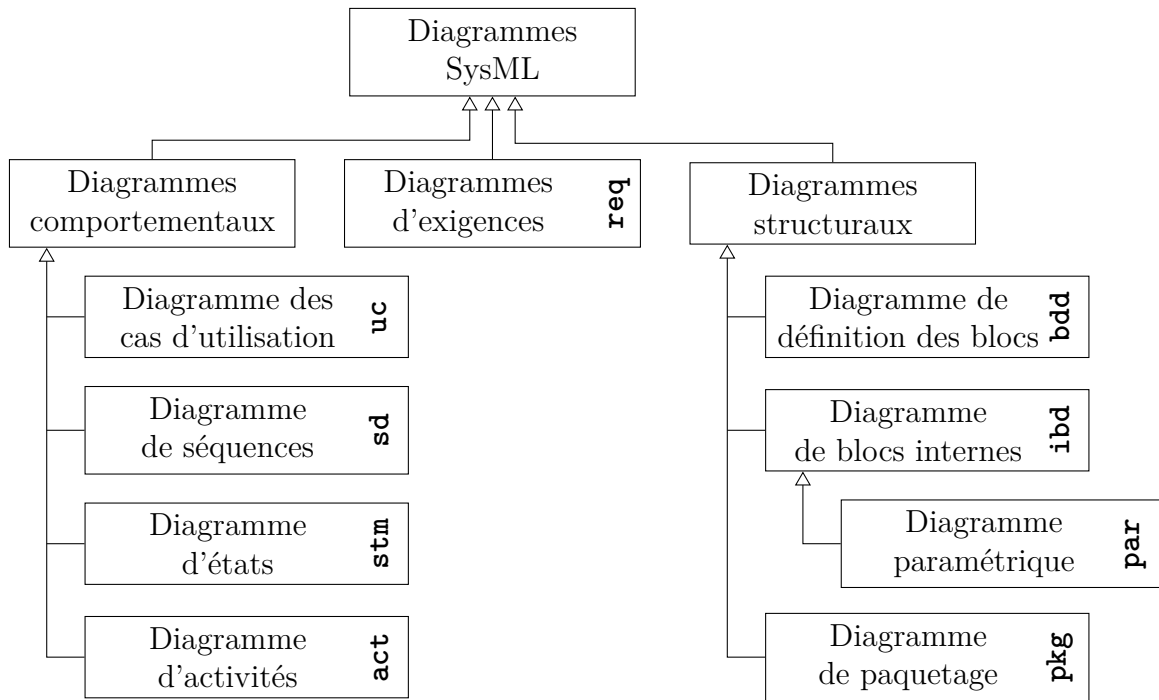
Diagrammes SysML

Diagrammes comportementaux

Diagrammes d'exigences req

Diagrammes structuraux

Diagramme des cas d'utilisation uc

Diagramme de séquences sd

Diagramme d'états stm

Diagramme d'activités act

Diagramme de définition des blocs bdd

Diagramme de blocs internes ibd

Diagramme paramétrique par

Diagramme de paquetage pkg